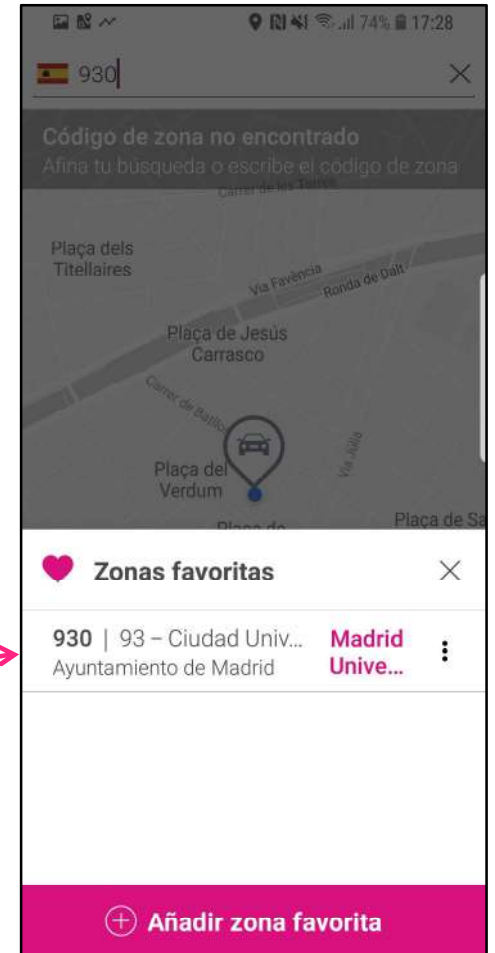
74% 17:28

930

Código de zona no encontrado
Afina tu búsqueda o escribe el código de zona

Carrer de les Torres
Plaça dels Titellaires
Via Favència
Ronda de Dalt
Plaça de Jesús Carrasco
Carrer de Batlló
Via Júlia
Plaça del Verdum
Plaça de
Plaça de Sa

Zonas favoritas

930 | 93 – Ciudad Univ...
Ayuntamiento de Madrid
Madrid Unive...

Añadir zona favorita